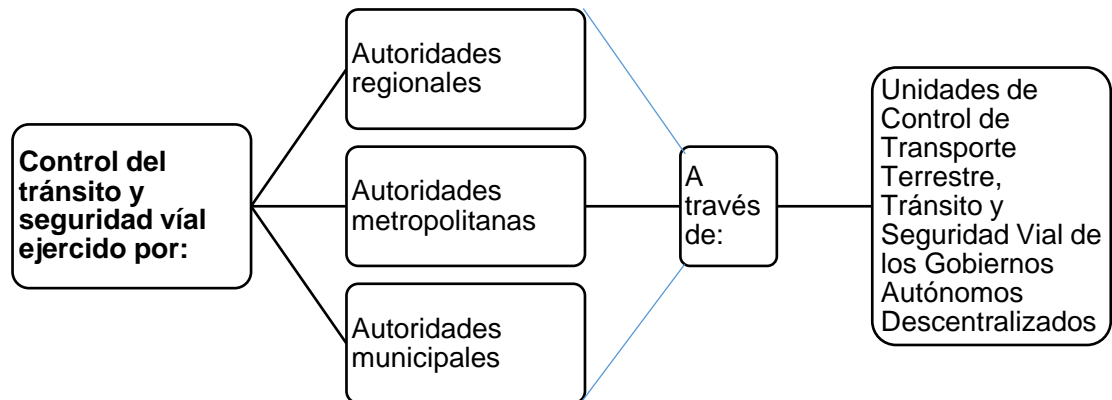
Control del tránsito y seguridad víal ejercido por:

Autoridades regionales

Autoridades metropolitanas

Autoridades municipales

A través de:

Unidades de Control de Transporte Terrestre, Tránsito y Seguridad Vial de los Gobiernos Autónomos Descentralizados